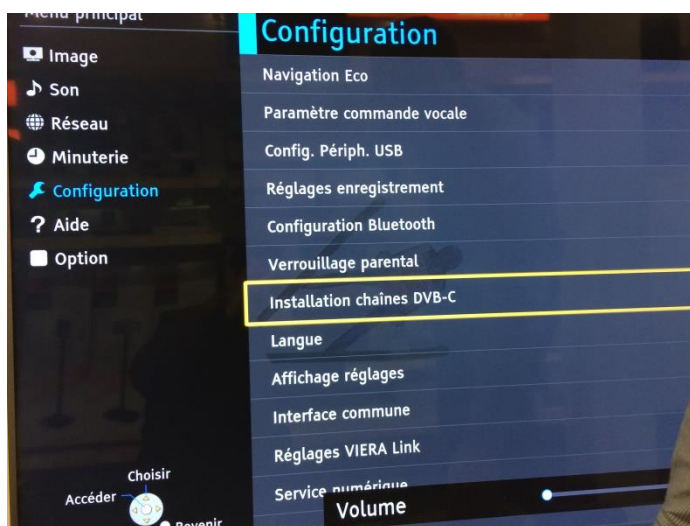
Menu principal
Image
Son
Réseau
Minuterie
Configuration
Aide
Option

Configuration
Navigation Eco
Paramètre commande vocale
Config. Périph. USB
Réglages enregistrement
Configuration Bluetooth
Verrouillage parental
Installation chaînes DVB-C
Langue
Affichage réglages
Interface commune
Réglages VIERA Link
Service numérique

Choisir
Accéder
Revenir

Volume